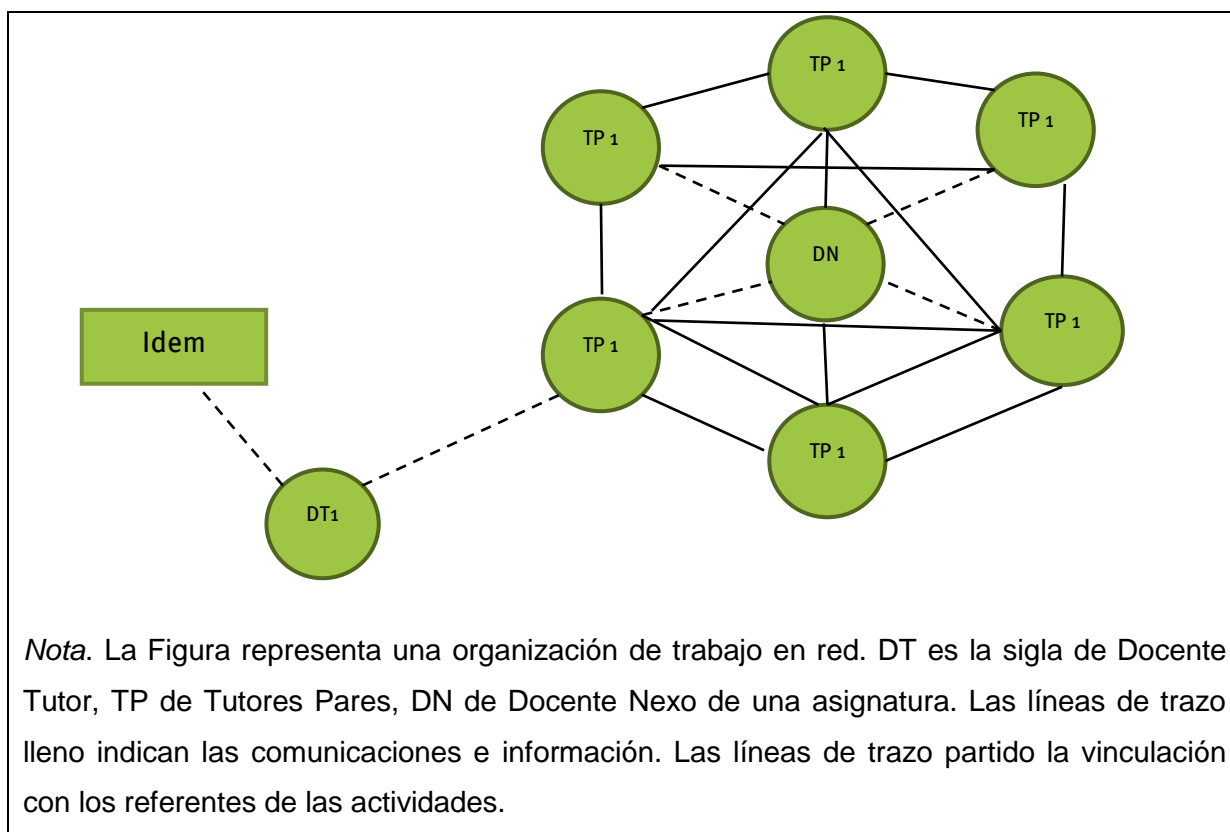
TP 1

TP 1

TP 1

DN

Idem

TP 1

TP 1

TP 1

DT1

*Nota*. La Figura representa una organización de trabajo en red. DT es la sigla de Docente Tutor, TP de Tutores Pares, DN de Docente Nexo de una asignatura. Las líneas de trazo lleno indican las comunicaciones e información. Las líneas de trazo partido la vinculación con los referentes de las actividades.